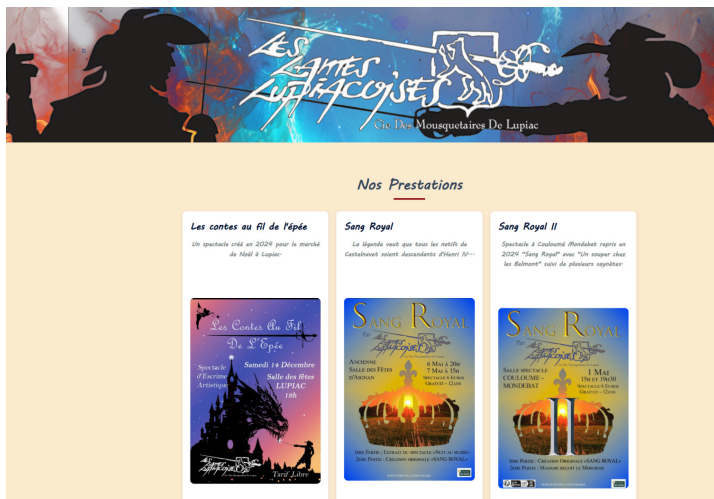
Les Lames Lupiacoises
Cie Des Mousquetaires De Lupiac

Nos Prestations

Les contes au fil de l'épée
Un spectacle créé en 2024 pour le marché de Noël à Lupiac.

Les Contes Au Fil De L'Épée
Spectacle d'Escrime Artistique
Samedi 14 Décembre
Salle des fêtes LUPIAC
19h
Tarif Libre

Sang Royal
La légende veut que tous les natifs de Castelnavet soient descendants d'Henri IV...

SANG ROYAL
Par Les Lames Lupiacoises
Ancienne Salle des Fêtes d'Aignan
6 Mai à 20h
7 Mai à 15h
Spectacle 5 Euros
Gratuit - 12ans
1ère Partie : Extrait du spectacle «Nuit au musée»
2nde Partie : Création originale «SANG ROYAL»

Sang Royal II
Spectacle à Couloumé Mondebat repris en 2024 "Sang Royal" avec "Un souper chez les Belmont" suivi de plusieurs saynètes.

SANG ROYAL II
Par Les Lames Lupiacoises
Salle spectacle COULOUMÉ - MONDEBAT
1 Mai
15h et 19h30
Spectacle 5 Euros
Gratuit - 12ans
1ère Partie : Création originale «SANG ROYAL»
2nde Partie : Magnus reçoit le Mercredi